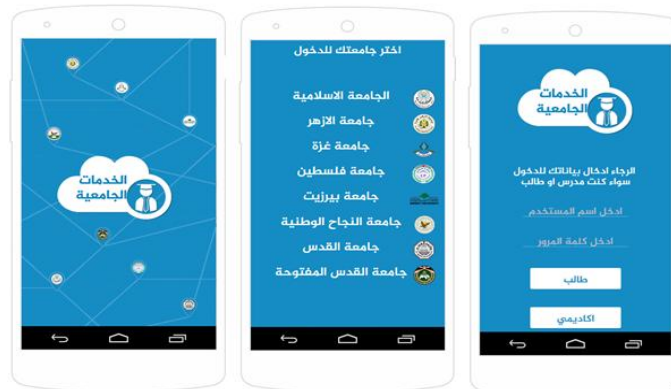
الخدمات الجامعية

اختر جامعتك للدخول

الجامعة الاسلامية

جامعة الازهر

جامعة غزة

جامعة فلسطين

جامعة بيرزيت

جامعة النجاح الوطنية

جامعة القدس

جامعة القدس المفتوحة

الخدمات الجامعية

الرجاء ادخال بياناتك للدخول سواء كنت مدرس او طالب

ادخل اسم المستخدم

ادخل كلمة المرور

طالب

اكاديمي